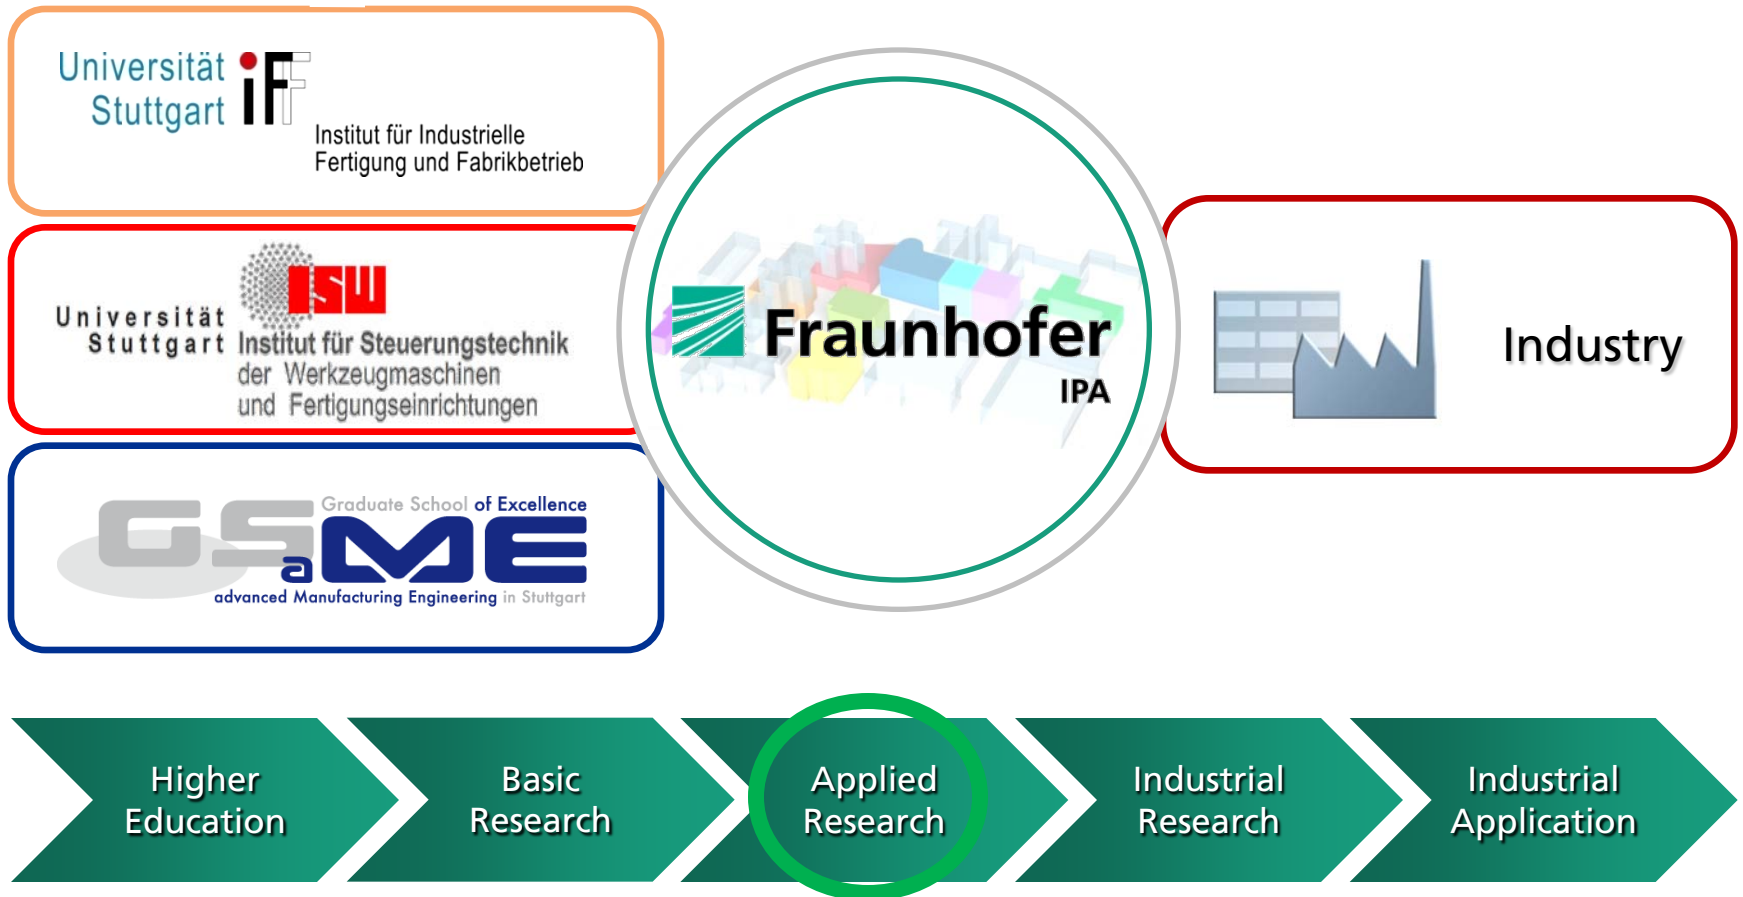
Universität Stuttgart iFF Institut für Industrielle Fertigung und Fabrikbetrieb

Universität Stuttgart ISW Institut für Steuerungstechnik der Werkzeugmaschinen und Fertigungseinrichtungen

Graduate School of Excellence GSaME advanced Manufacturing Engineering in Stuttgart

Fraunhofer IPA

Industry

Higher Education

Basic Research

Applied Research

Industrial Research

Industrial Application